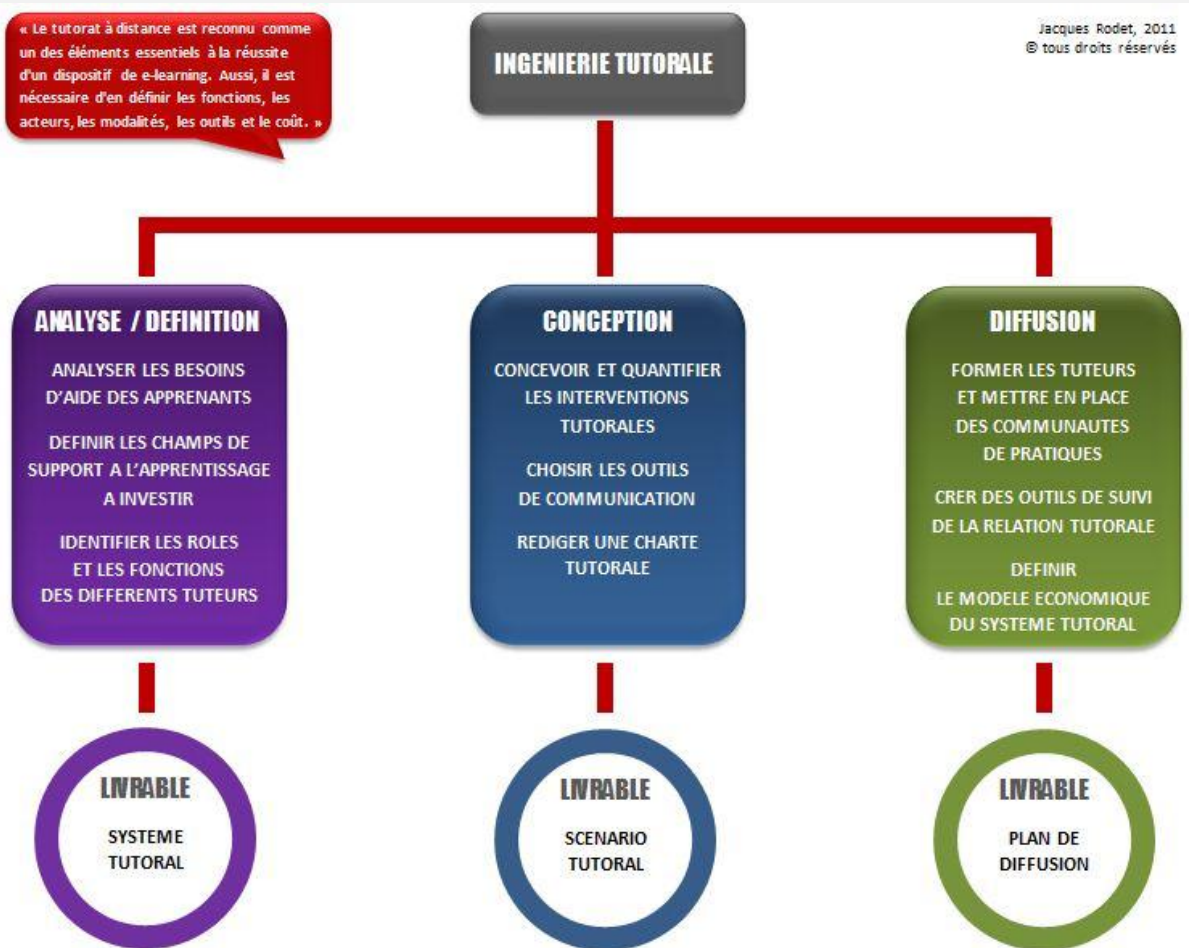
« Le tutorat à distance est reconnu comme un des éléments essentiels à la réussite d'un dispositif de e-learning. Aussi, il est nécessaire d'en définir les fonctions, les acteurs, les modalités, les outils et le coût. »

INGENIERIE TUTORALE

Jacques Rodet, 2011
© tous droits réservés

ANALYSE / DEFINITION

ANALYSER LES BESOINS D'AIDE DES APPRENANTS

DEFINIR LES CHAMPS DE SUPPORT A L'APPRENTISSAGE A INVESTIR

IDENTIFIER LES ROLES ET LES FONCTIONS DES DIFFERENTS TUTEURS

CONCEPTION

CONCEVOIR ET QUANTIFIER LES INTERVENTIONS TUTORALES

CHOISIR LES OUTILS DE COMMUNICATION

REDIGER UNE CHARTE TUTORALE

DIFFUSION

FORMER LES TUTEURS ET METTRE EN PLACE DES COMMUNAUTES DE PRATIQUES

CRER DES OUTILS DE SUIVI DE LA RELATION TUTORALE

DEFINIR LE MODELE ECONOMIQUE DU SYSTEME TUTORAL

LIVRABLE

SYSTEME TUTORAL

LIVRABLE

SCENARIO TUTORAL

LIVRABLE

PLAN DE DIFFUSION